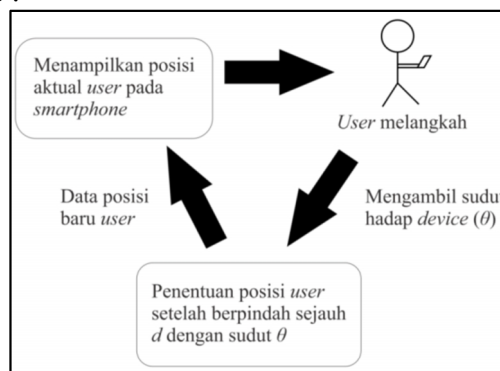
Menampilkan posisi aktual *user* pada *smartphone*

*User* melangkah

Data posisi baru *user*

Mengambil sudut hadap *device* ($\theta$)

Penentuan posisi *user* setelah berpindah sejauh *d* dengan sudut $\theta$